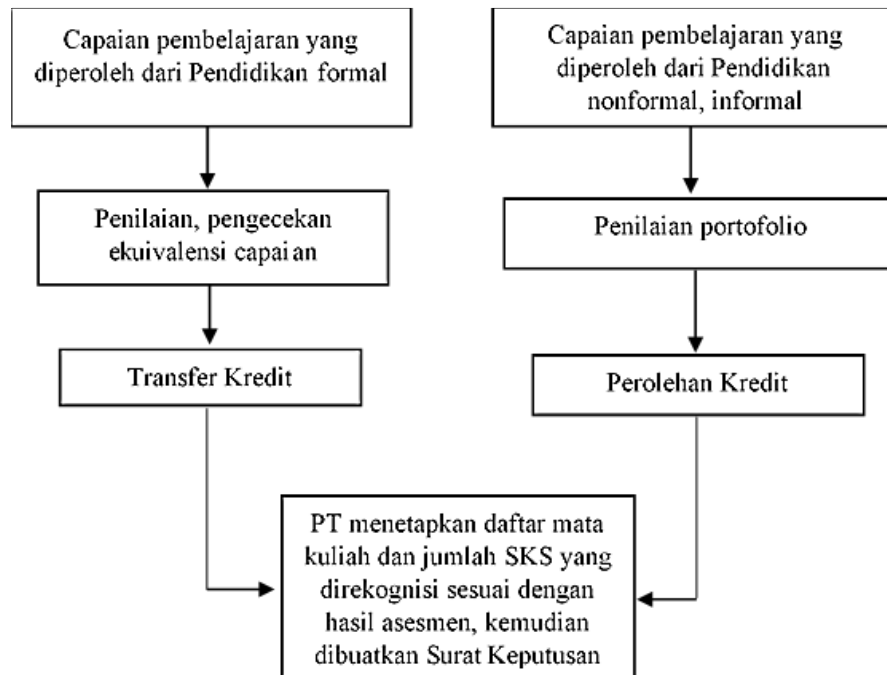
Capaian pembelajaran yang diperoleh dari Pendidikan formal

Penilaian, pengecekan ekuivalensi capai an

Transfer Kredit

Capaian pembelajaran yang diperoleh dari Pendidikan nonformal, informal

Penilaian portofolio

Perolehan Kredit

PT menetapkan daftar mata kuliah dan jumlah SKS yang direkognisi sesuai dengan hasil asesmen, kemudian dibuatkan Surat Keputusan